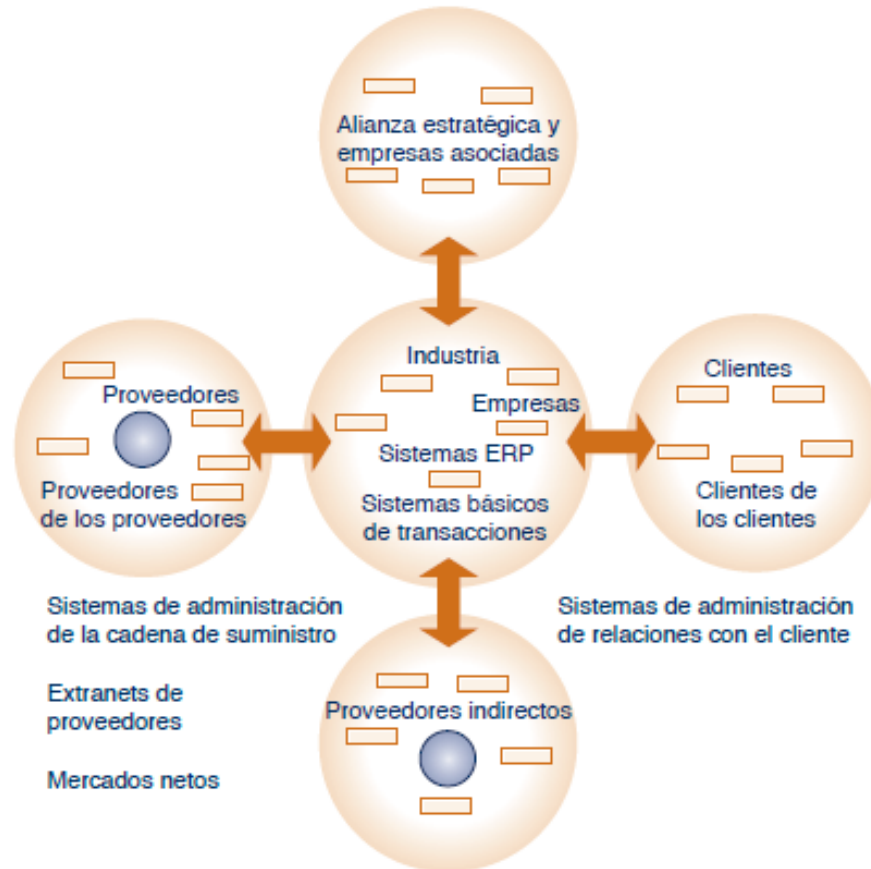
Alianza estratégica y empresas asociadas

Proveedores

Proveedores de los proveedores

Industria

Empresas

Sistemas ERP

Sistemas básicos de transacciones

Clientes

Clientes de los clientes

Sistemas de administración de la cadena de suministro

Extranets de proveedores

Mercados netos

Sistemas de administración de relaciones con el cliente

Proveedores indirectos